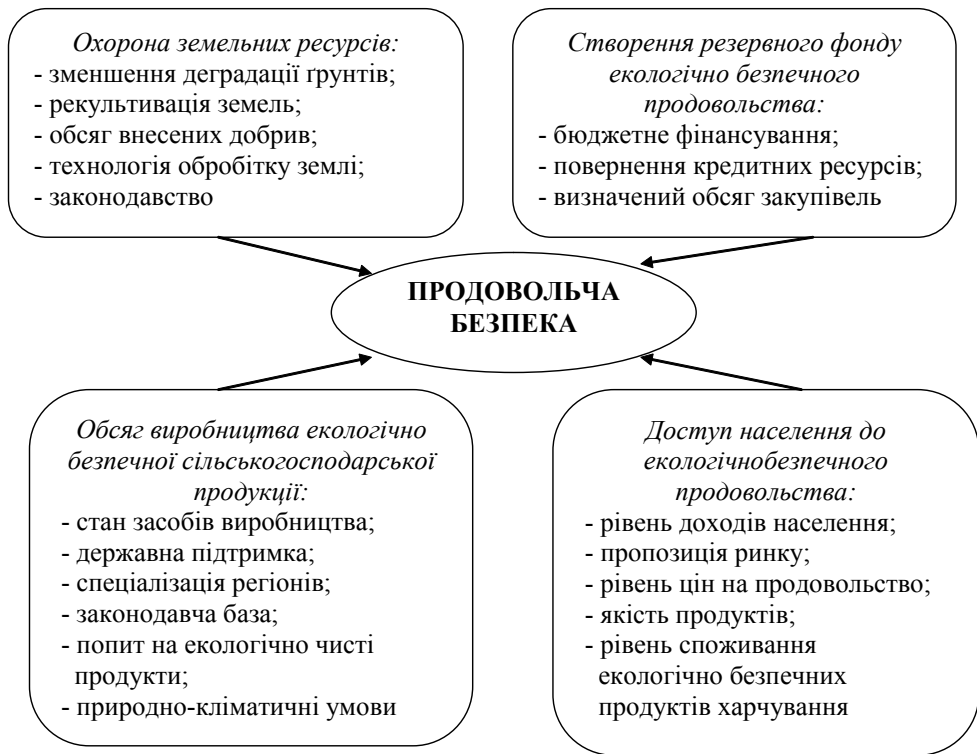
Охорона земельних ресурсів:
- зменшення деградації ґрунтів;
- рекультивація земель;
- обсяг внесених добрив;
- технологія обробітку землі;
- законодавство

Створення резервного фонду екологічно безпечного продовольства:
- бюджетне фінансування;
- повернення кредитних ресурсів;
- визначений обсяг закупівель

ПРОДОВОЛЬЧА БЕЗПЕКА

Обсяг виробництва екологічно безпечної сільськогосподарської продукції:
- стан засобів виробництва;
- державна підтримка;
- спеціалізація регіонів;
- законодавча база;
- попит на екологічно чисті продукти;
- природно-кліматичні умови

Доступ населення до екологічнобезпечного продовольства:
- рівень доходів населення;
- пропозиція ринку;
- рівень цін на продовольство;
- якість продуктів;
- рівень споживання екологічно безпечних продуктів харчування